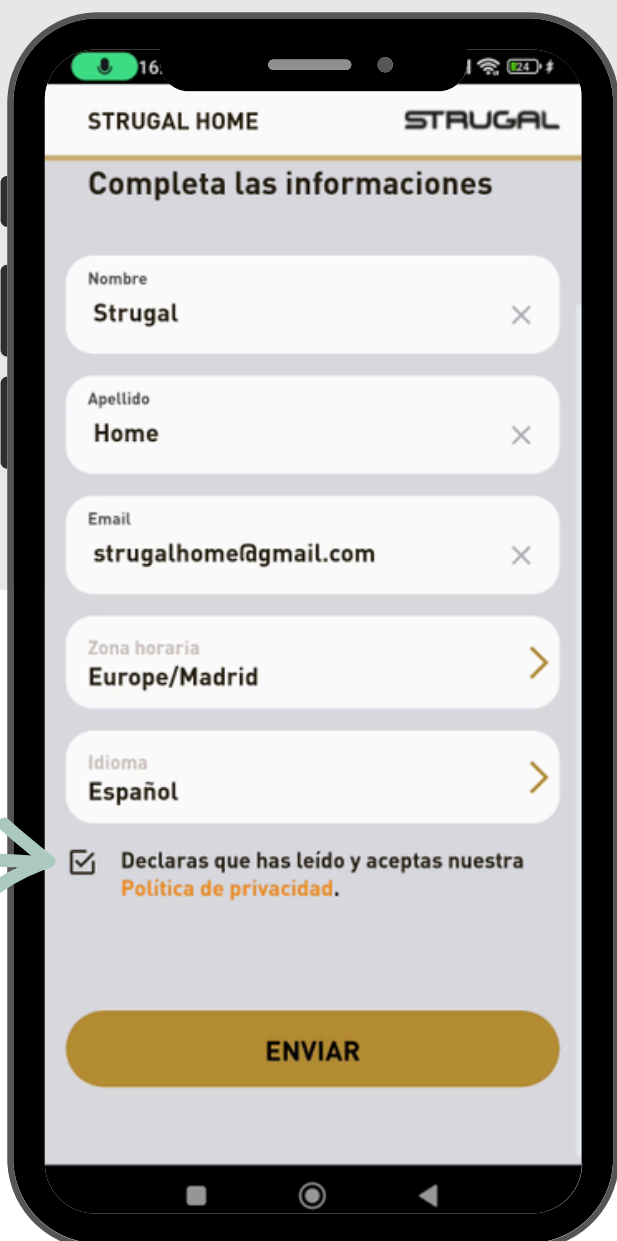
16

24

STRUGAL HOME

STRUGAL

Completa las informaciones

Nombre
Strugal

Apellido
Home

Email
strugalhome@gmail.com

Zona horaria
Europe/Madrid

Idioma
Español

Declaras que has leído y aceptas nuestra Política de privacidad.

ENVIAR